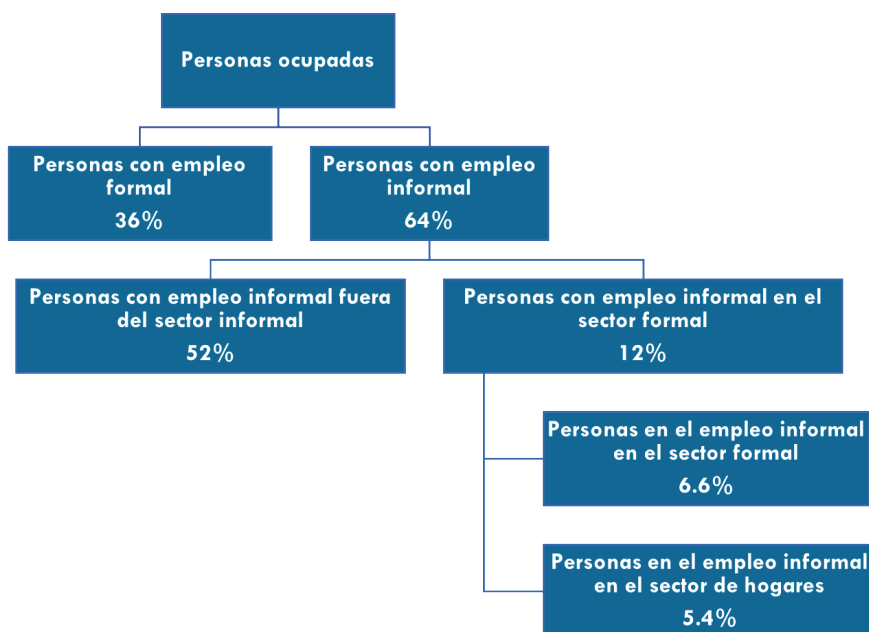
Personas ocupadas

Personas con empleo formal
36%

Personas con empleo informal
64%

Personas con empleo informal fuera del sector informal
52%

Personas con empleo informal en el sector formal
12%

Personas en el empleo informal en el sector formal
6.6%

Personas en el empleo informal en el sector de hogares
5.4%